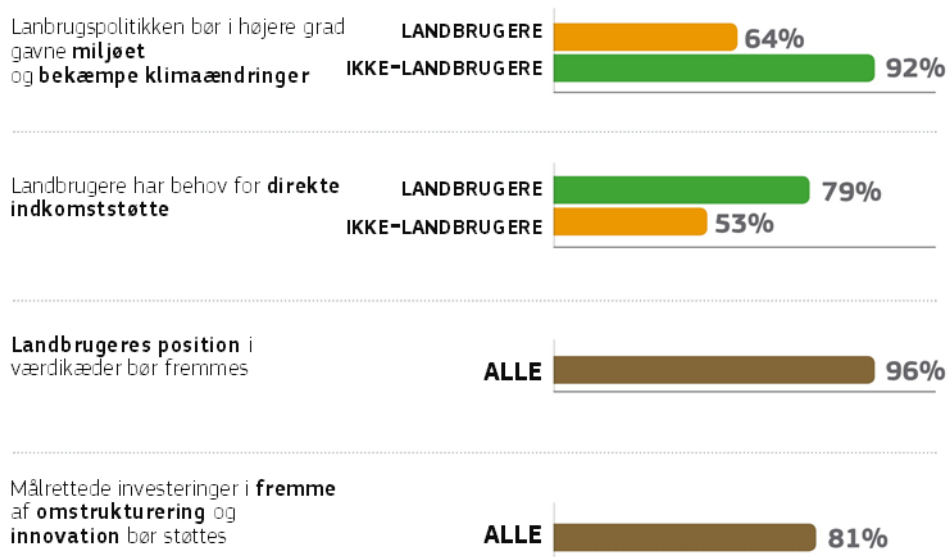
Lanbrugspolitikken bør i højere grad gavne **miljøet** og **bekæmpe klimaændringer**

LANDBRUGERE 64%

IKKE-LANDBRUGERE 92%

Landbrugere har behov for **direkte indkomststøtte**

LANDBRUGERE 79%

IKKE-LANDBRUGERE 53%

**Landbrugeres position** i værdikæder bør fremmes

ALLE 96%

Målrettede investeringer i **fremme** af **omstrukturering** og **innovation** bør støttes

ALLE 81%